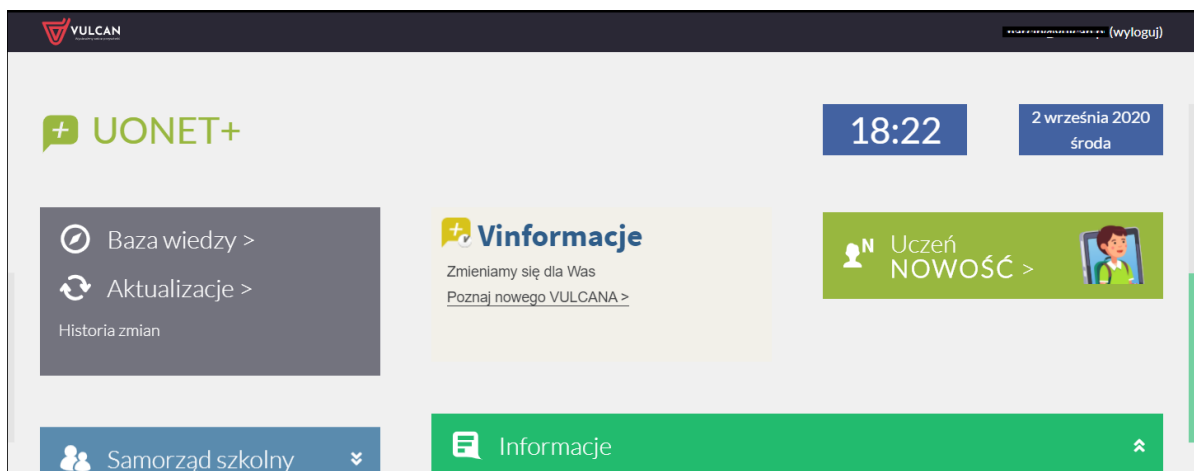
VULCAN

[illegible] (wyloguj)

UONET+

18:22

2 września 2020
środa

Baza wiedzy >

Aktualizacje >

Historia zmian

Vinformacje

Zmieniamy się dla Was

Poznaj nowego VULCANA >

Uczeń
NOWOŚĆ >

Samorząd szkolny

Informacje